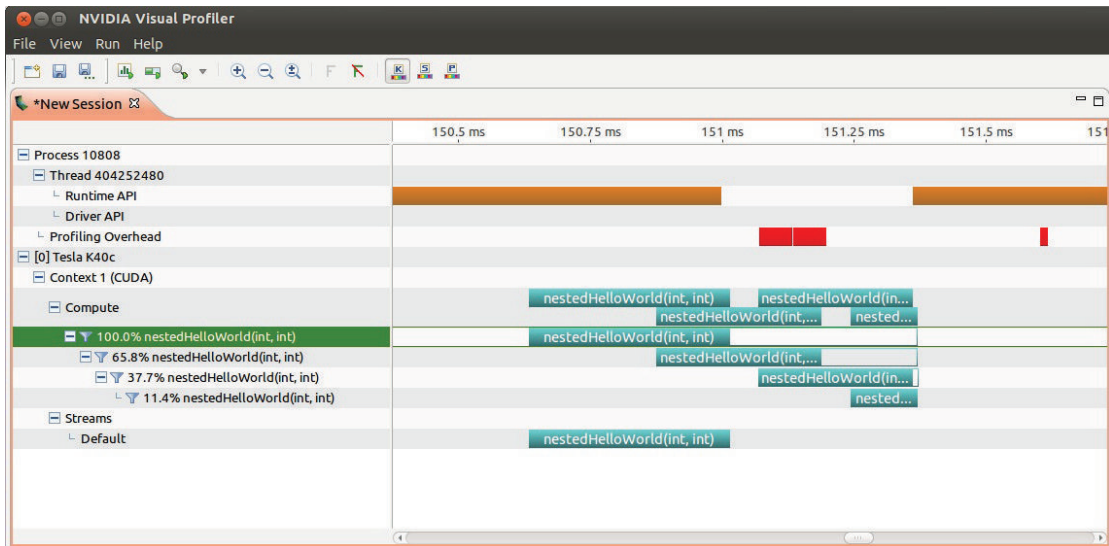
NVIDIA Visual Profiler

File View Run Help

*New Session

150.5 ms 150.75 ms 151 ms 151.25 ms 151.5 ms 151

Process 10808
Thread 404252480
Runtime API
Driver API
Profiling Overhead
[0] Tesla K40c
Context 1 (CUDA)
Compute
100.0% nestedHelloWorld(int, int)
65.8% nestedHelloWorld(int, int)
37.7% nestedHelloWorld(int, int)
11.4% nestedHelloWorld(int, int)
Streams
Default

nestedHelloWorld(int, int) nestedHelloWorld(in...
nestedHelloWorld(int,... nested...
nestedHelloWorld(int, int)
nestedHelloWorld(int,...
nestedHelloWorld(in...
nested...
nestedHelloWorld(int, int)